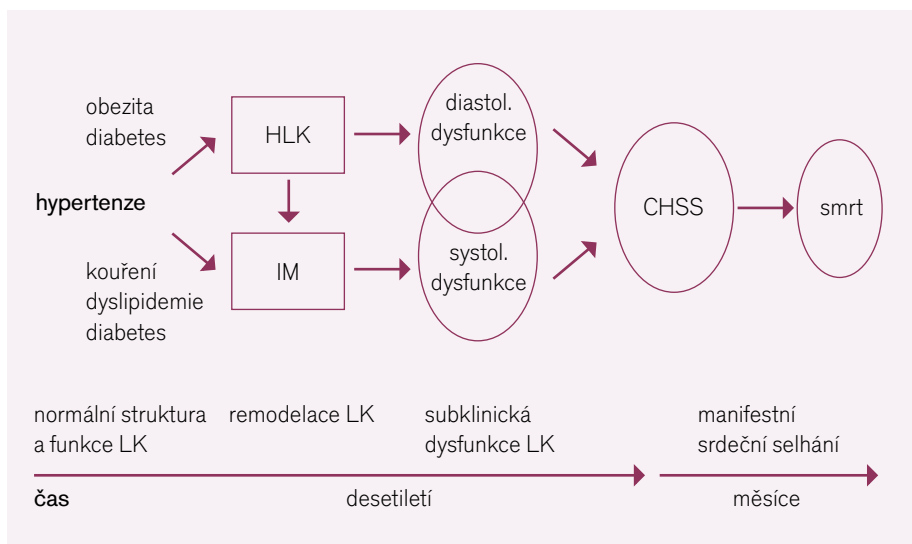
obezita
diabetes

hypertenze

kouření
dyslipidemie
diabetes

HLK

IM

diastol.
dysfunkce

systol.
dysfunkce

CHSS

smrt

normální struktura
a funkce LK

remodelace LK

subklinická
dysfunkce LK

manifestní
srdeční selhání

čas

desetiletí

měsíce